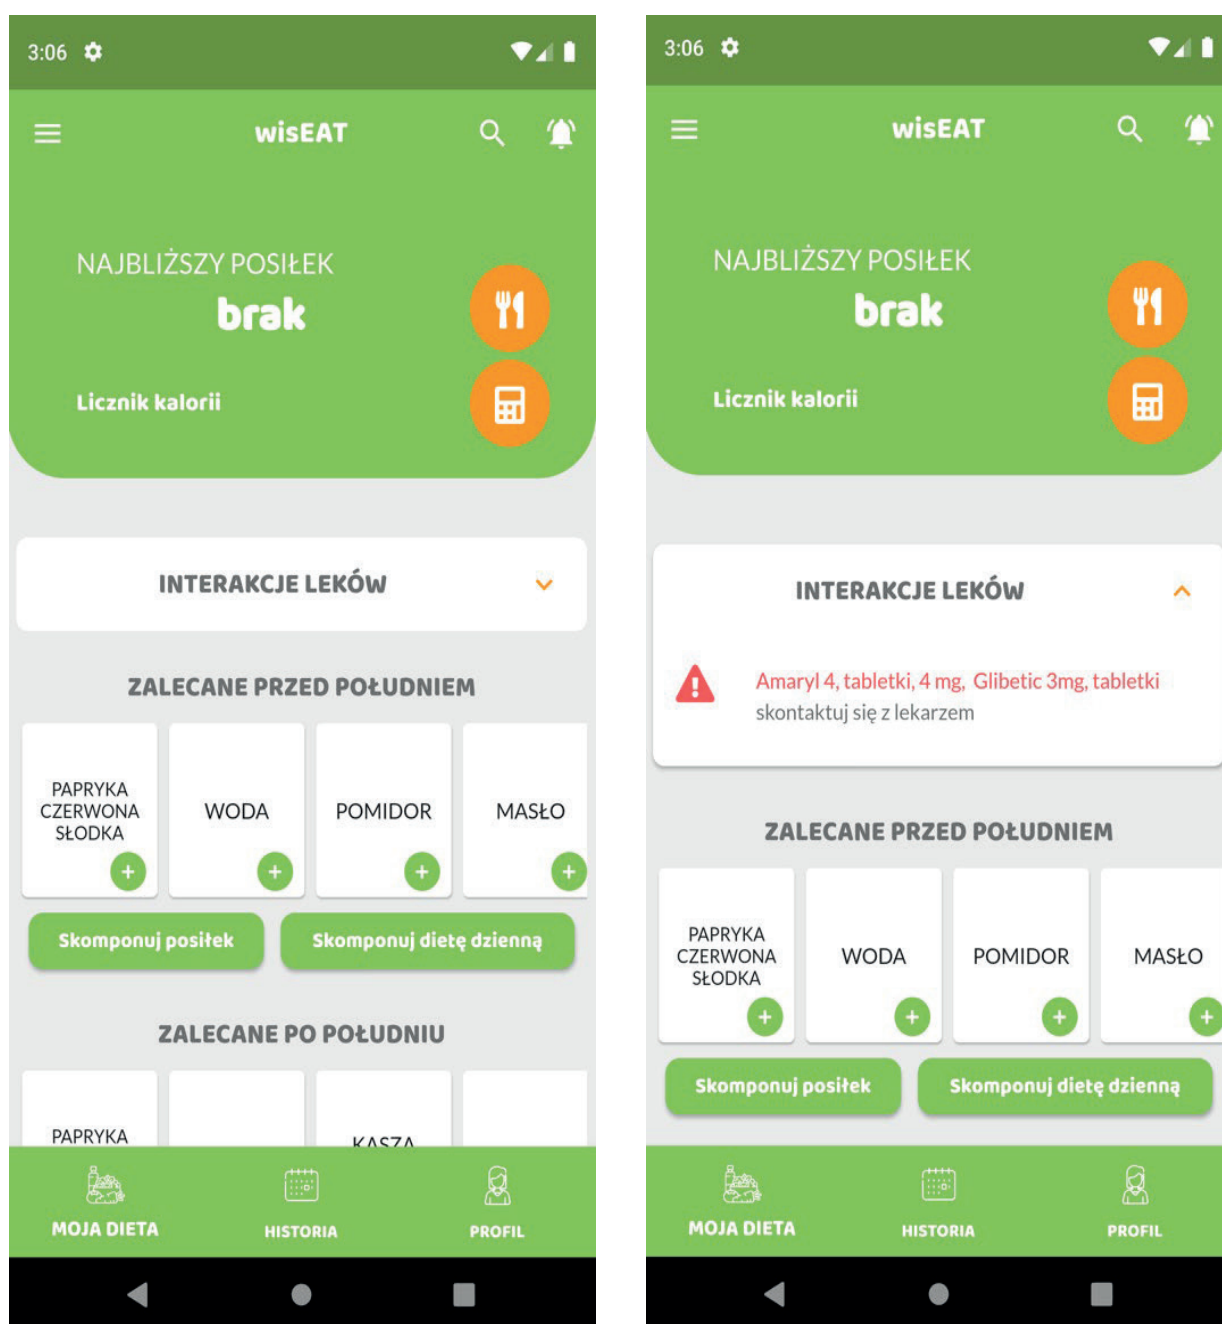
3:06

wisEAT

NAJBLIŻSZY POSIŁEK
brak

Licznik kalorii

INTERAKCJE LEKÓW

ZALECANE PRZED POŁUDNIEM

PAPRYKA CZERWONA SŁODKA
WODA
POMIDOR
MASŁO

Skomponuj posiłek
Skomponuj dietę dzienną

ZALECANE PO POŁUDNIU

PAPRYKA
KASZA

MOJA DIETA
HISTORIA
PROFIL

3:06

wisEAT

NAJBLIŻSZY POSIŁEK
brak

Licznik kalorii

INTERAKCJE LEKÓW

Amaryl 4, tabletki, 4 mg, Glibetic 3mg, tabletki
skontaktuj się z lekarzem

ZALECANE PRZED POŁUDNIEM

PAPRYKA CZERWONA SŁODKA
WODA
POMIDOR
MASŁO

Skomponuj posiłek
Skomponuj dietę dzienną

MOJA DIETA
HISTORIA
PROFIL